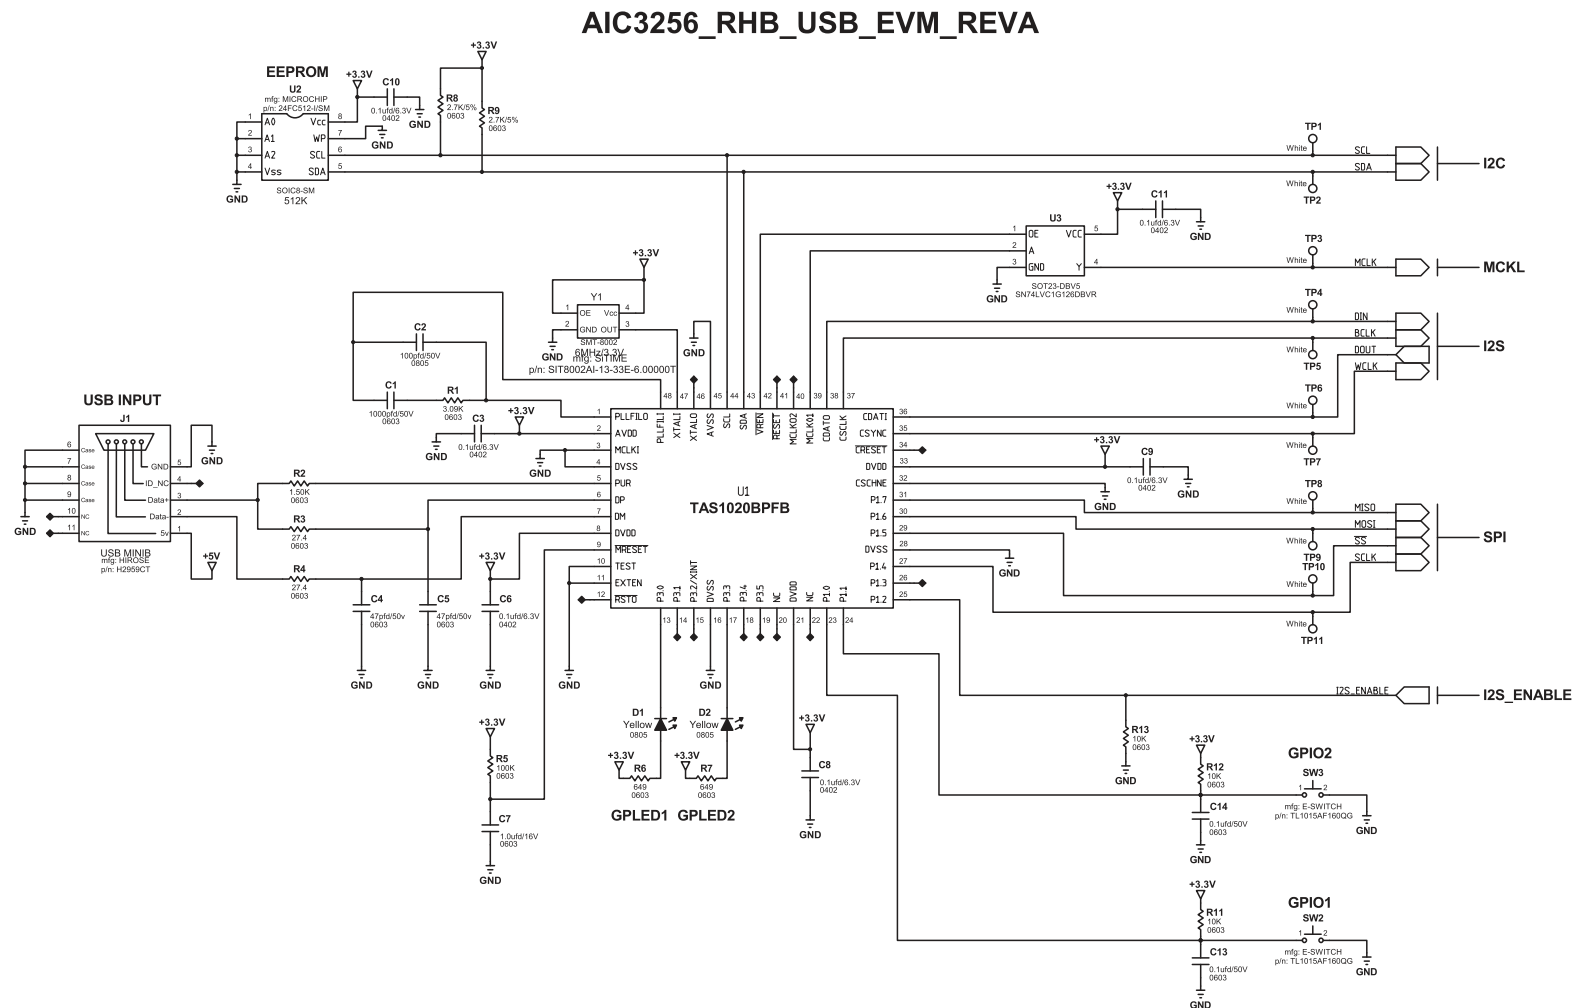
AIC3256_RHB_USB_EVM_REVA

EEPROM
U2
mfg: MICROCHIP
p/n: 24FC512-I/SM
1 A0
2 A1
3 A2
4 Vss
8 Vcc
7 WP
6 SCL
5 SDA
SOIC8-SM
512K
GND
+3.3V
C10
0.1ufd/6.3V
0402
GND
GND
+3.3V
R8
2.7K/5%
0603
R9
2.7K/5%
0603

TP1
White
SCL
SDA
White
TP2
I2C

+3.3V
C11
0.1ufd/6.3V
0402
GND
U3
1 OE
2 A
3 GND
5 VCC
4 Y
SOT23-DBV5
SN74LVC1G126DBVR
GND
TP3
White
MCLK
MCKL

+3.3V
Y1
1 OE
2 GND
4 Vcc
3 OUT
SMT-8002
6MHz/3.3V
mfg: SITIME
p/n: SIT8002AI-13-33E-6.00000T
GND
GND

TP4
White
DIN
BCLK
White
TP5
DOUT
WCLK
TP6
White
I2S
White
TP7

C2
100pfd/50V
0805
C1
1000pfd/50V
0603
R1
3.09K
0603
C3
0.1ufd/6.3V
0402
+3.3V
GND
GND

USB INPUT
J1
6 Case
7 Case
8 Case
9 Case
10 NC
11 NC
GND 5
ID_NC 4
Data+ 3
Data- 2
5v 1
USB MINIB
mfg: HIROSE
p/n: H2959CT
GND
GND
+5V

R2
1.50K
0603
R3
27.4
0603
R4
27.4
0603

U1
TAS1020BPFB

1 PLLFILO
2 AVDD
3 MCLKI
4 DVSS
5 PUR
6 DP
7 DM
8 DVDD
9 MRESET
10 TEST
11 EXTEN
12 RSTO
48 PLLFILI
47 XTALI
46 XTALO
45 AVSS
44 SCL
43 SDA
42 VREN
41 RESET
40 MCLKO2
39 MCLKO1
38 CDATO
37 CSCLK
36 CDATI
35 CSYNC
34 CRESET
33 DVDD
32 CSCHNE
31 P1.7
30 P1.6
29 P1.5
28 DVSS
27 P1.4
26 P1.3
25 P1.2
13 P3.0
14 P3.1
15 P3.2/XINT
16 DVSS
17 P3.3
18 P3.4
19 P3.5
20 NC
21 DVDD
22 NC
23 P1.0
24 P1.1

+3.3V
C9
0.1ufd/6.3V
0402
GND
GND
GND

TP8
White
MISO
MOSI
SS
SCLK
White
TP9
TP10
White
SPI
White
TP11

C4
47pfd/50v
0603
C5
47pfd/50v
0603
+3.3V
C6
0.1ufd/6.3V
0402
GND
GND
GND
GND
GND

I2S_ENABLE
I2S_ENABLE
R13
10K
0603
GND

D1
Yellow
0805
D2
Yellow
0805
GND
+3.3V
R6
649
0603
+3.3V
R7
649
0603
GPLED1
GPLED2

+3.3V
C8
0.1ufd/6.3V
0402
GND

+3.3V
R5
100K
0603
C7
1.0ufd/16V
0603
GND

+3.3V
R12
10K
0603
C14
0.1ufd/50V
0603
GND
GPIO2
SW3
1 2
mfg: E-SWITCH
p/n: TL1015AF160QG
GND

+3.3V
R11
10K
0603
C13
0.1ufd/50V
0603
GND
GPIO1
SW2
1 2
mfg: E-SWITCH
p/n: TL1015AF160QG
GND